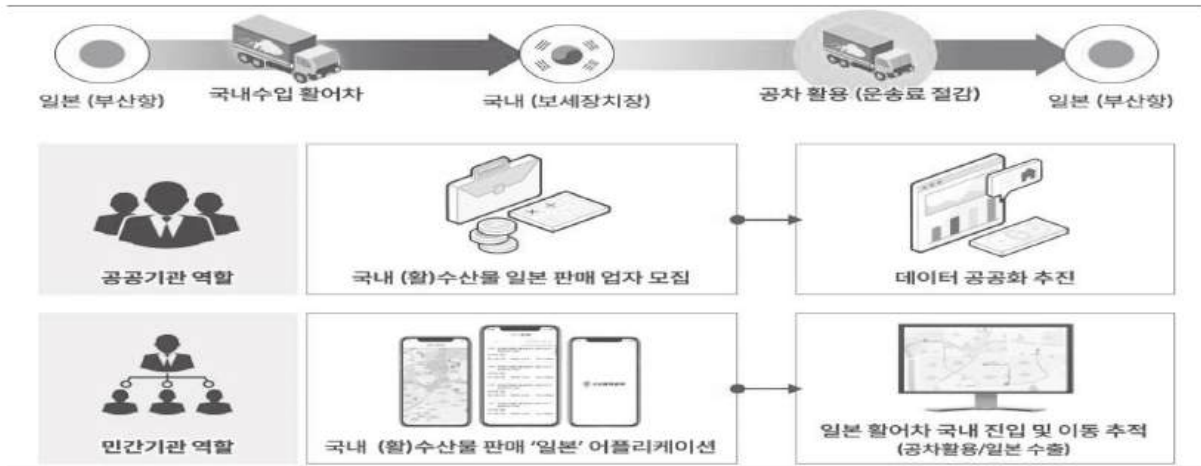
일본 (부산항)

국내수입 활어차

국내 (보세장치장)

공차 활용 (운송료 절감)

일본 (부산항)

공공기관 역할

국내 (활)수산물 일본 판매 업자 모집

데이터 공공화 추진

민간기관 역할

국내 (활)수산물 판매 '일본' 어플리케이션

일본 활어차 국내 진입 및 이동 추적 (공차활용/일본 수출)